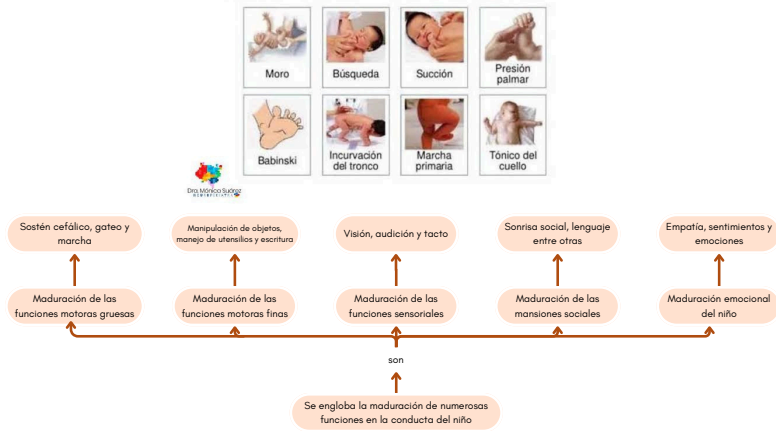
Moro

Búsqueda

Succión

Presión palmar

Babinski

Incurvación del tronco

Marcha primaria

Tónico del cuello

Dra. Mónica Suárez
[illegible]

Sostén cefálico, gateo y marcha

Manipulación de objetos, manejo de utensilios y escritura

Visión, audición y tacto

Sonrisa social, lenguaje entre otras

Empatía, sentimientos y emociones

Maduración de las funciones motoras gruesas

Maduración de las funciones motoras finas

Maduración de las funciones sensoriales

Maduración de las mansiones sociales

Maduración emocional del niño

son

Se engloba la maduración de numerosas funciones en la conducta del niño